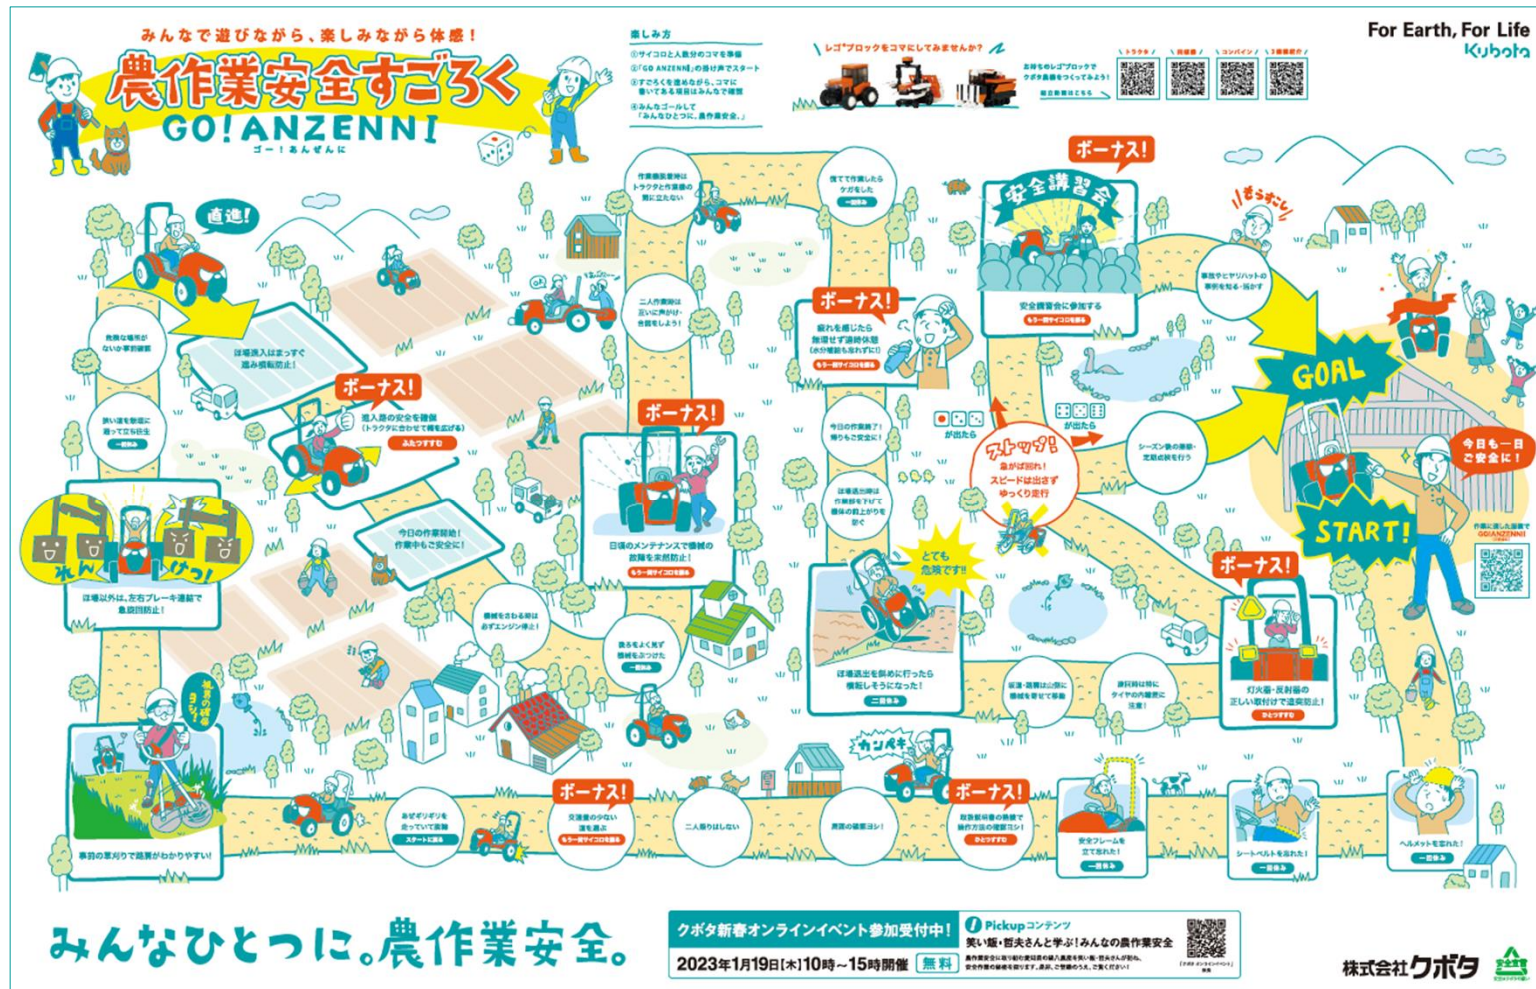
みんなで遊びながら、楽しみながら体感！

農作業安全すごろく
GO! ANZENNI
ゴー！あんぜんに

楽しみ方
①サイコロと人数分のコマを準備
②「GO ANZENNI」の掛け声でスタート
③すごろくを進めながら、コマに書いてある項目はみんなで確認
④みんなゴールして「みんなひとつに。農作業安全。」

レゴ®ブロックをコマにしてみませんか？

For Earth, For Life
Kubota

直進！

ボーナス！
安全講習会

ボーナス！

ボーナス！

ボーナス！

ストップ！
急がば回れ！
スピードは出さずゆっくり走行

とても危険です!!

GOAL

今日も一日ご安全に！

START!

ボーナス！

ボーナス！

ボーナス！

カンペキ

みんなひとつに。農作業安全。

クボタ新春オンラインイベント参加受付中！
2023年1月19日[木]10時～15時開催 無料

Pickupコンテンツ
笑い飯・哲夫さんと学ぶ！みんなの農作業安全

株式会社クボタ